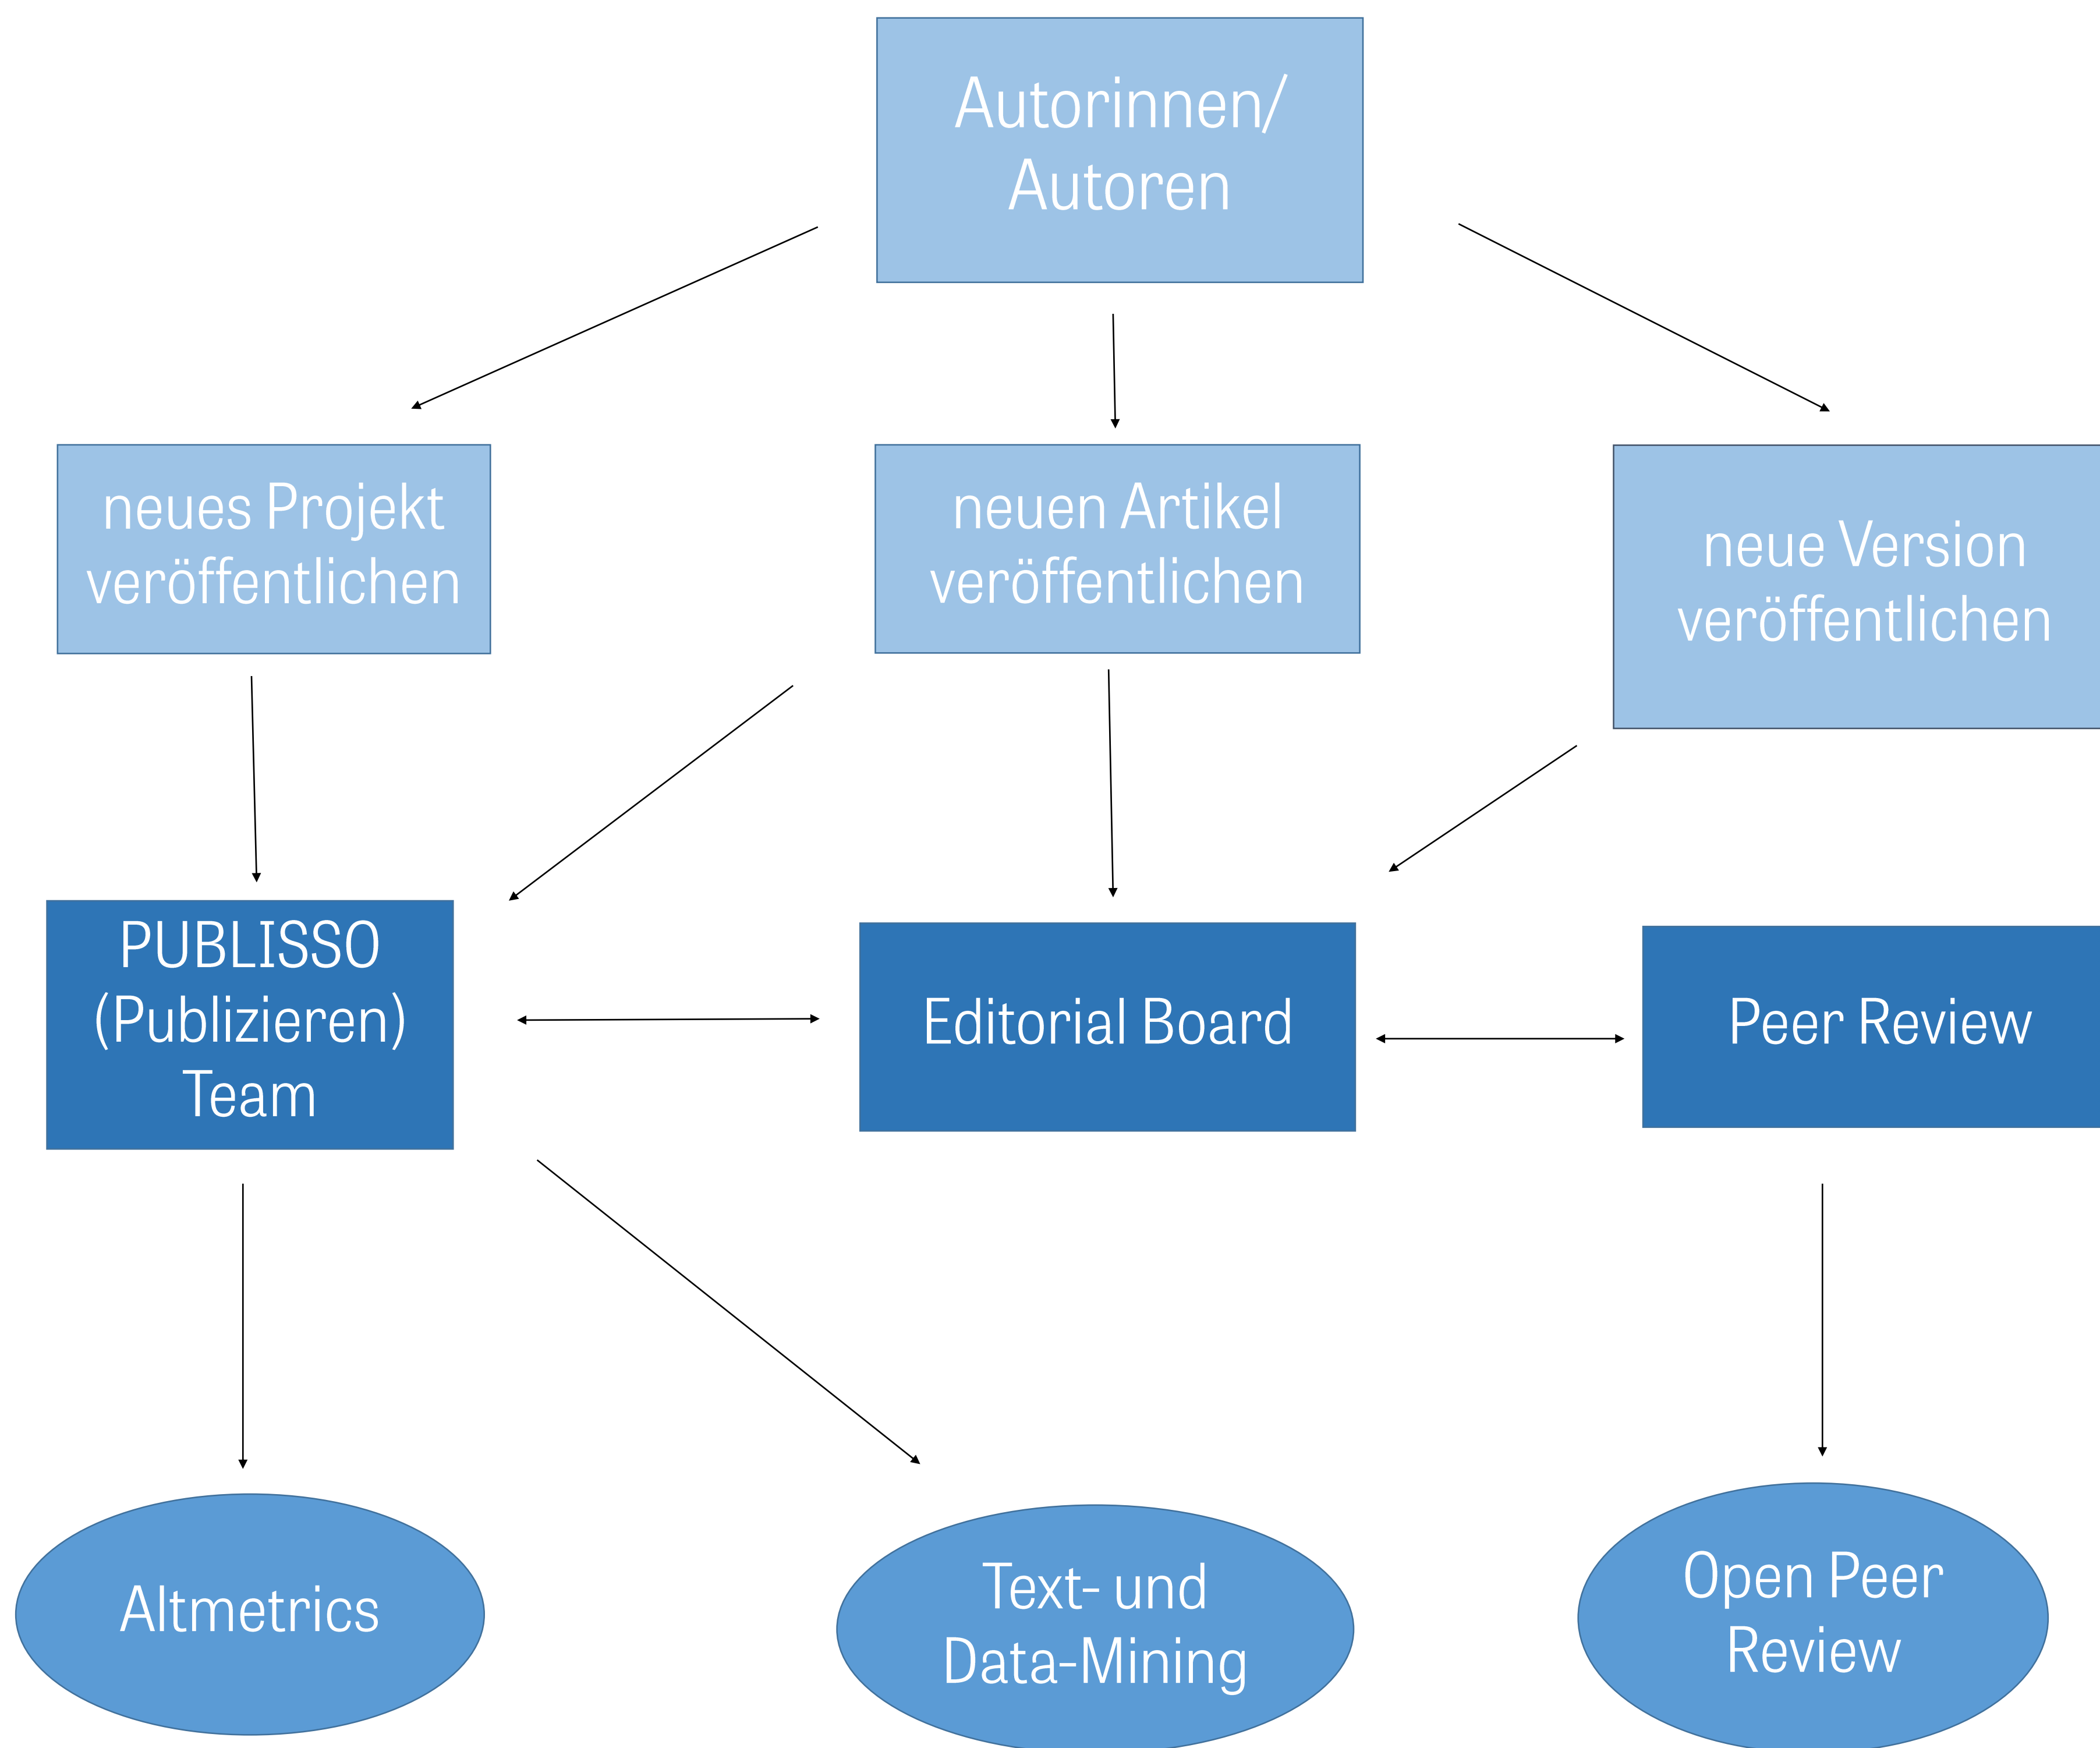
Autorinnen/ Autoren

neues Projekt veröffentlichen

neuen Artikel veröffentlichen

neue Version veröffentlichen

PUBLISSO (Publizieren) Team

Editorial Board

Peer Review

Altmetrics

Text- und Data-Mining

Open Peer Review